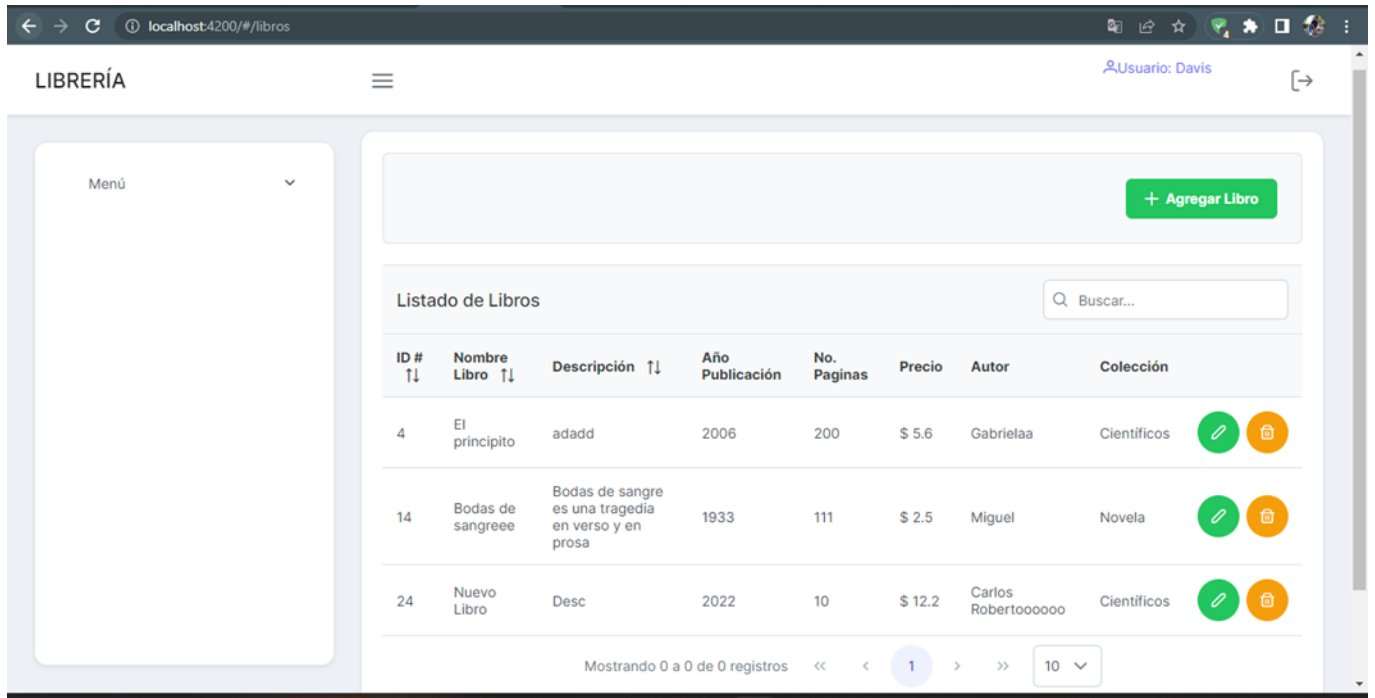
localhost:4200/#/libros

LIBRERÍA

Usuario: Davis

Menú

+ Agregar Libro

Listado de Libros

Buscar...

| ID # | Nombre Libro | Descripción | Año Publicación | No. Paginas | Precio | Autor | Colección |
|---|---|---|---|---|---|---|---|
| 4 | El principito | adadd | 2006 | 200 | $ 5.6 | Gabrielaa | Científicos |
| 14 | Bodas de sangreee | Bodas de sangre es una tragedia en verso y en prosa | 1933 | 111 | $ 2.5 | Miguel | Novela |
| 24 | Nuevo Libro | Desc | 2022 | 10 | $ 12.2 | Carlos Robertoooooo | Científicos |

Mostrando 0 a 0 de 0 registros « ‹ 1 › » 10